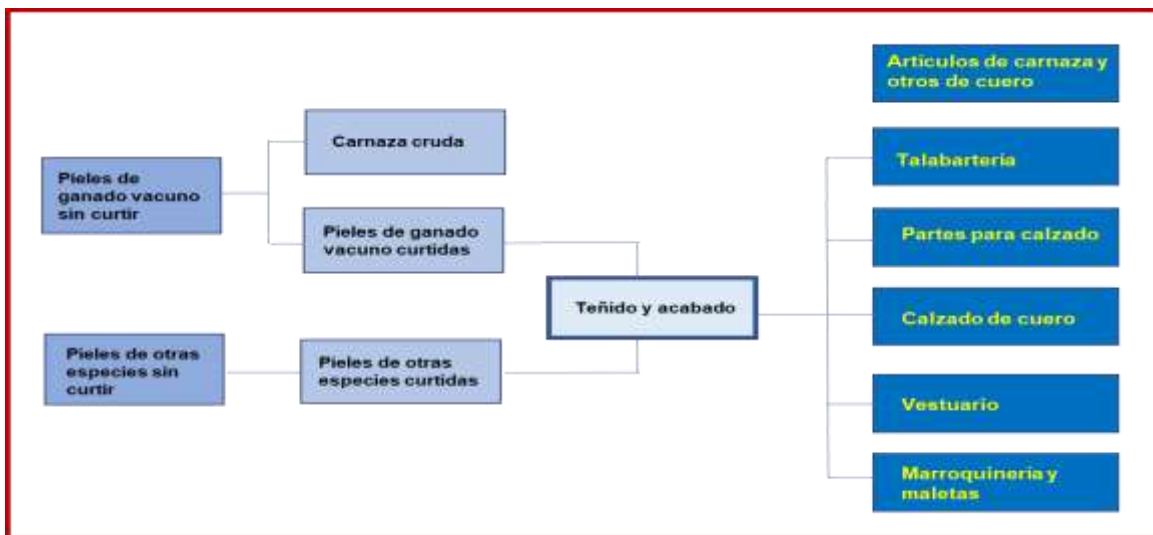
Pieles de ganado vacuno sin curtir

Carnaza cruda

Pieles de ganado vacuno curtidas

Pieles de otras especies sin curtir

Pieles de otras especies curtidas

Teñido y acabado

Articulos de carnaza y otros de cuero

Talabarteria

Partes para calzado

Calzado de cuero

Vestuario

Marroquineria y maletas